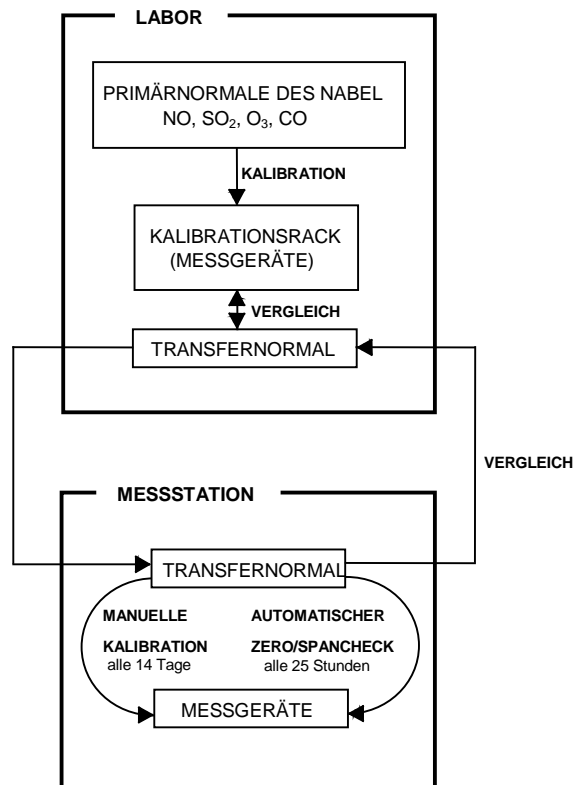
LABOR

PRIMÄRNORMALE DES NABEL
NO, $SO_2$, $O_3$, CO

KALIBRATION

KALIBRATIONSRACK
(MESSGERÄTE)

VERGLEICH

TRANSFERNORMAL

VERGLEICH

MESSSTATION

TRANSFERNORMAL

MANUELLE

KALIBRATION
alle 14 Tage

AUTOMATISCHER

ZERO/SPANCHECK
alle 25 Stunden

MESSGERÄTE